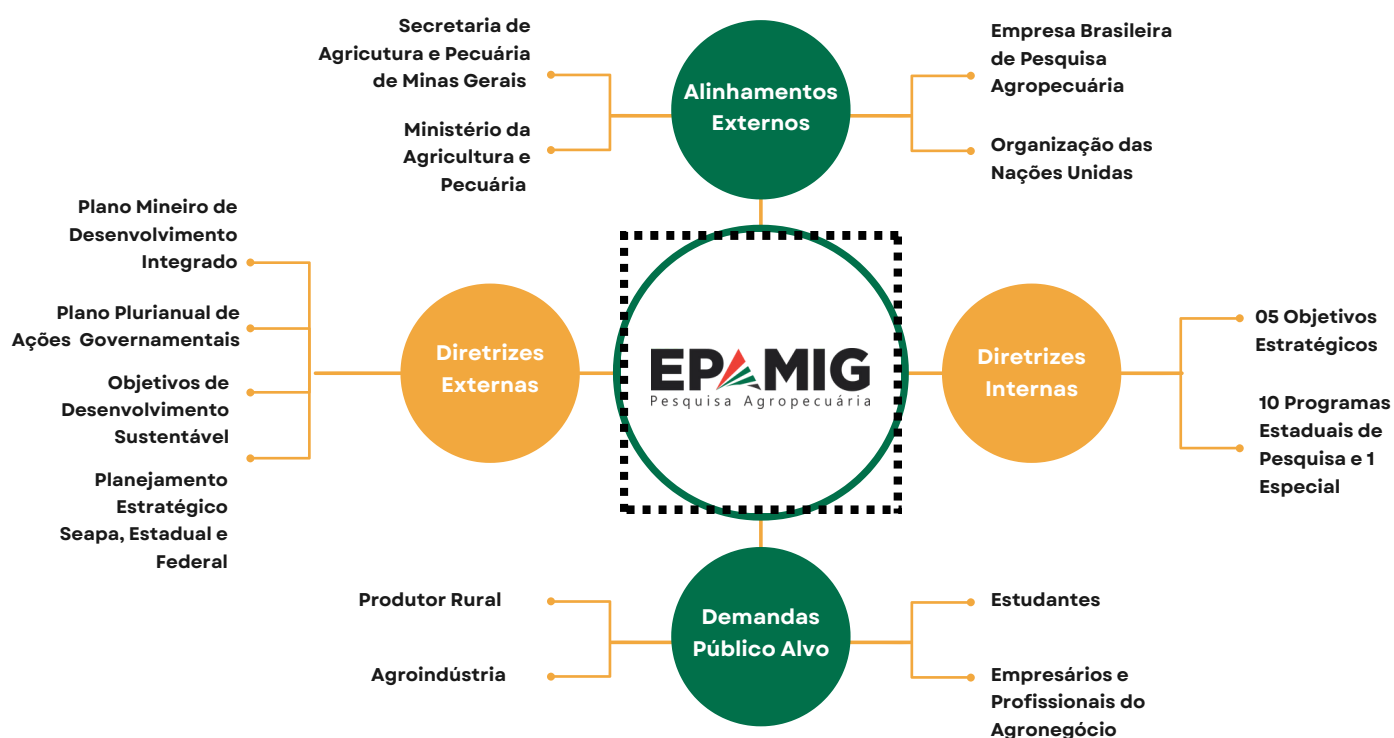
Secretaria de Agricultura e Pecuária de Minas Gerais

Ministério da Agricultura e Pecuária

Alinhamentos Externos

Empresa Brasileira de Pesquisa Agropecuária

Organização das Nações Unidas

Plano Mineiro de Desenvolvimento Integrado

Plano Plurianual de Ações Governamentais

Objetivos de Desenvolvimento Sustentável

Planejamento Estratégico Seapa, Estadual e Federal

Diretrizes Externas

EPAMIG
Pesquisa Agropecuária

Diretrizes Internas

05 Objetivos Estratégicos

10 Programas Estaduais de Pesquisa e 1 Especial

Produtor Rural

Agroindústria

Demandas Público Alvo

Estudantes

Empresários e Profissionais do Agronegócio